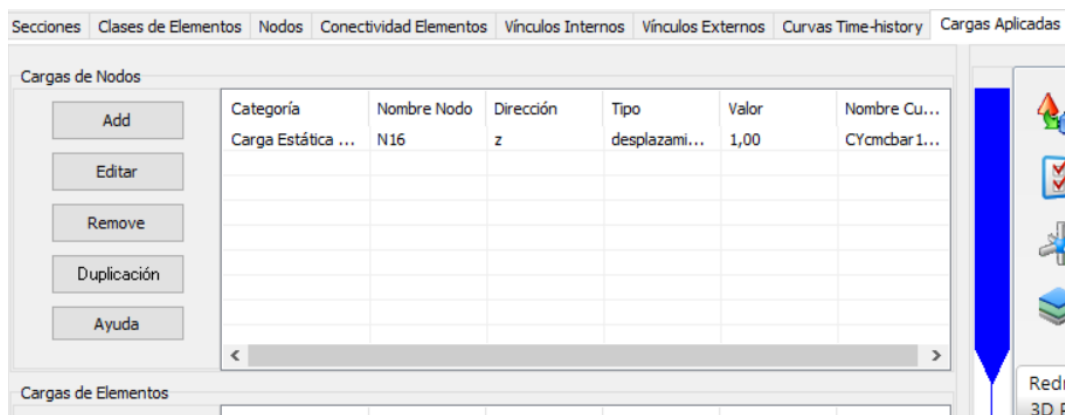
Secciones | Clases de Elementos | Nodos | Conectividad Elementos | Vínculos Internos | Vínculos Externos | Curvas Time-history | Cargas Aplicadas

Cargas de Nodos

Add

Editar

Remove

Duplicación

Ayuda

| Categoría | Nombre Nodo | Dirección | Tipo | Valor | Nombre Cu... |
|---|---|---|---|---|---|
| Carga Estática ... | N16 | z | desplazami... | 1,00 | CYcmcbar1... |

Cargas de Elementos

Redr
3D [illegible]